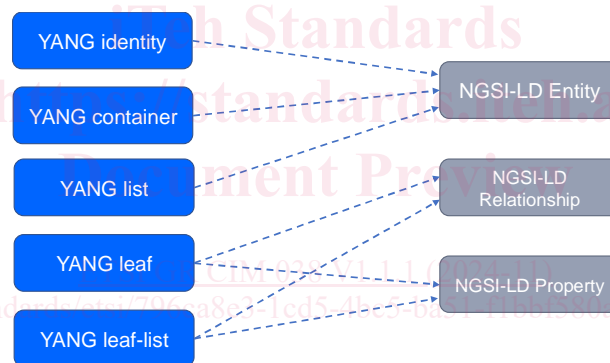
YANG identity

YANG container

YANG list

YANG leaf

YANG leaf-list

NGSI-LD Entity

NGSI-LD Relationship

NGSI-LD Property

iTeh Standards
https://standards.iteh.ai
Document Preview
CIM 038 V1.1.1 (2024-11)
https://standards.iteh.ai/catalog/standards/etsi/796ca8e3-1cd5-4bc9-ba51-f1bbf580